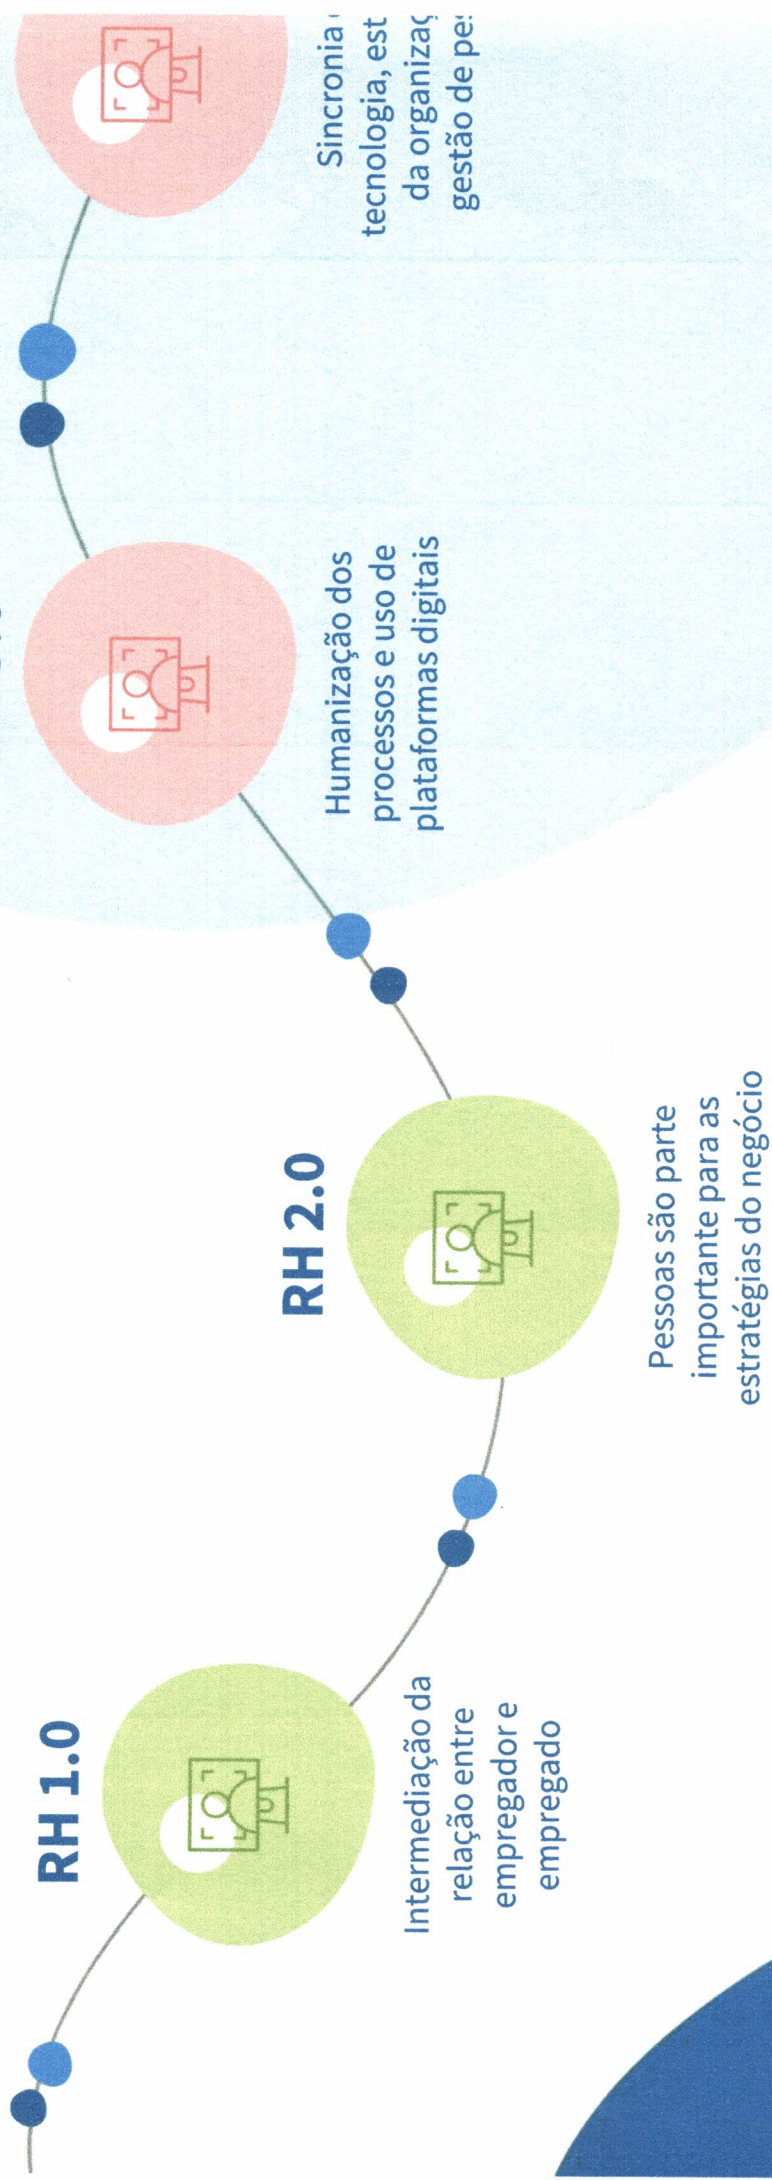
RH 1.0

Intermediação da relação entre empregador e empregado

RH 2.0

Pessoas são parte importante para as estratégias do negócio

Humanização dos processos e uso de plataformas digitais

Sincronia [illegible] tecnologia, est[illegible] da organiza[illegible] gestão de pe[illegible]